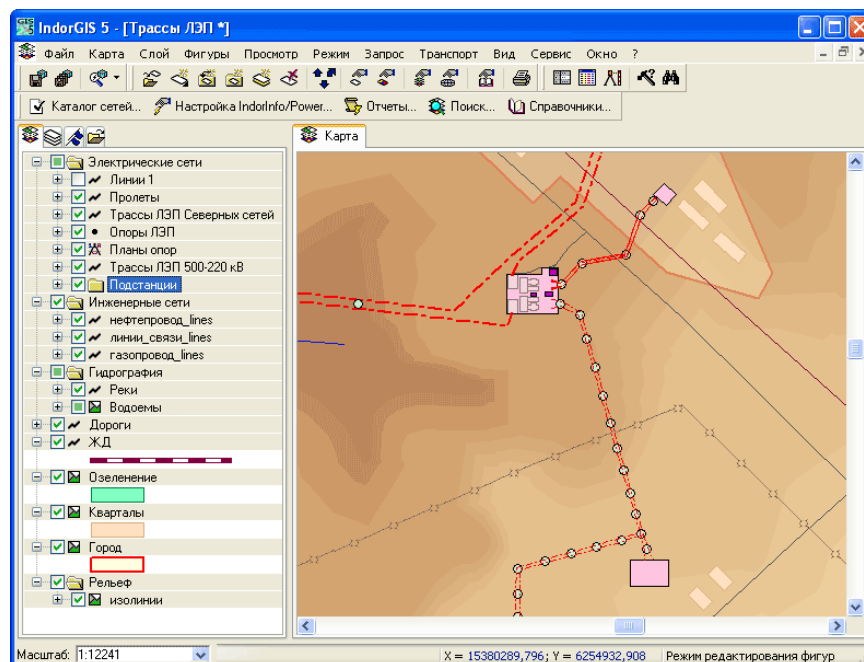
IndorGIS 5 - [Трассы ЛЭП *]

Файл Карта Слой Фигуры Просмотр Режим Запрос Транспорт Вид Сервис Окно ?

Каталог сетей... Настройка IndorInfo/Power... Отчеты... Поиск... Справочники...

Карта

Электрические сети
Линии 1
Пролеты
Трассы ЛЭП Северных сетей
Опоры ЛЭП
Планы опор
Трассы ЛЭП 500-220 кВ
Подстанции
Инженерные сети
нефтепровод_lines
линии_связи_lines
газопровод_lines
Гидрография
Реки
Водоемы
Дороги
ЖД
Озеленение
Кварталы
Город
Рельеф
изолинии

Масштаб: 1:12241

X = 15380289,796 ; Y = 6254932,908 Режим редактирования фигур